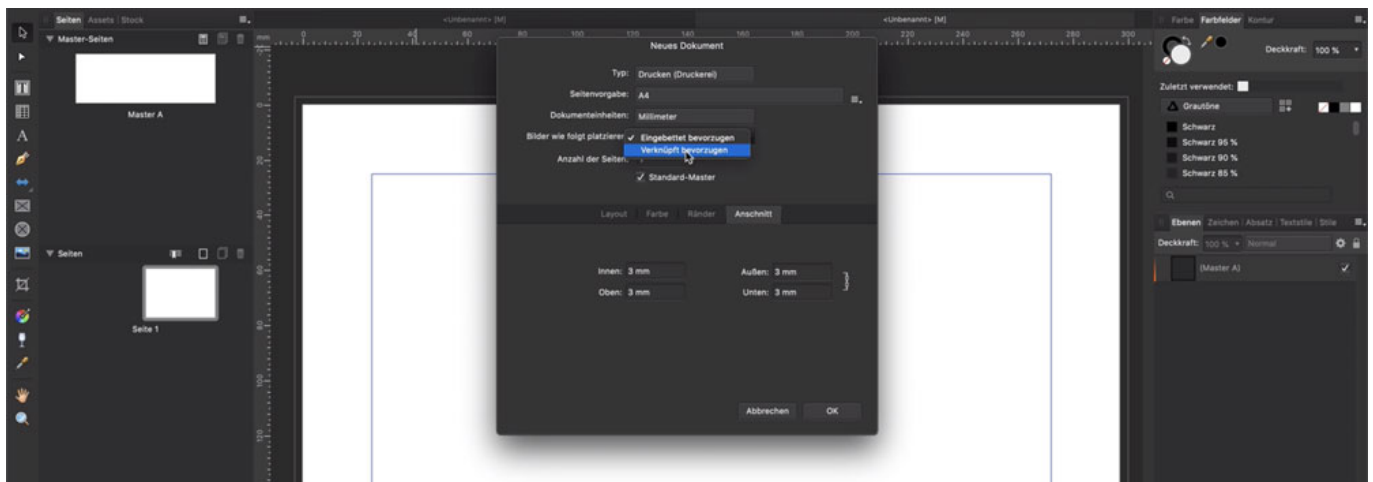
Seiten Assets Stock

Master-Seiten

Master A

Seiten

Seite 1

<Unbenannt> [M]

<Unbenannt> [M]

mm

20 40 60 80 100 120 140 160 180 200 220 240 260 280 300

Neues Dokument

Typ: Drucken (Druckerei)

Seitenvorgabe: A4

Dokumenteinheiten: Millimeter

Bilder wie folgt platzieren: ✓ Eingebettet bevorzugen

Verknüpft bevorzugen

Anzahl der Seiten:

✓ Standard-Master

Layout Farbe Ränder Anschnitt

Innen: 3 mm

Außen: 3 mm

Oben: 3 mm

Unten: 3 mm

Abbrechen

OK

Farbe Farbfelder Kontur

Deckkraft: 100 %

Zuletzt verwendet:

Grautöne

Schwarz

Schwarz 95 %

Schwarz 90 %

Schwarz 85 %

Ebenen Zeichen Absatz Textstile Stile

Deckkraft: 100 % Normal

(Master A)